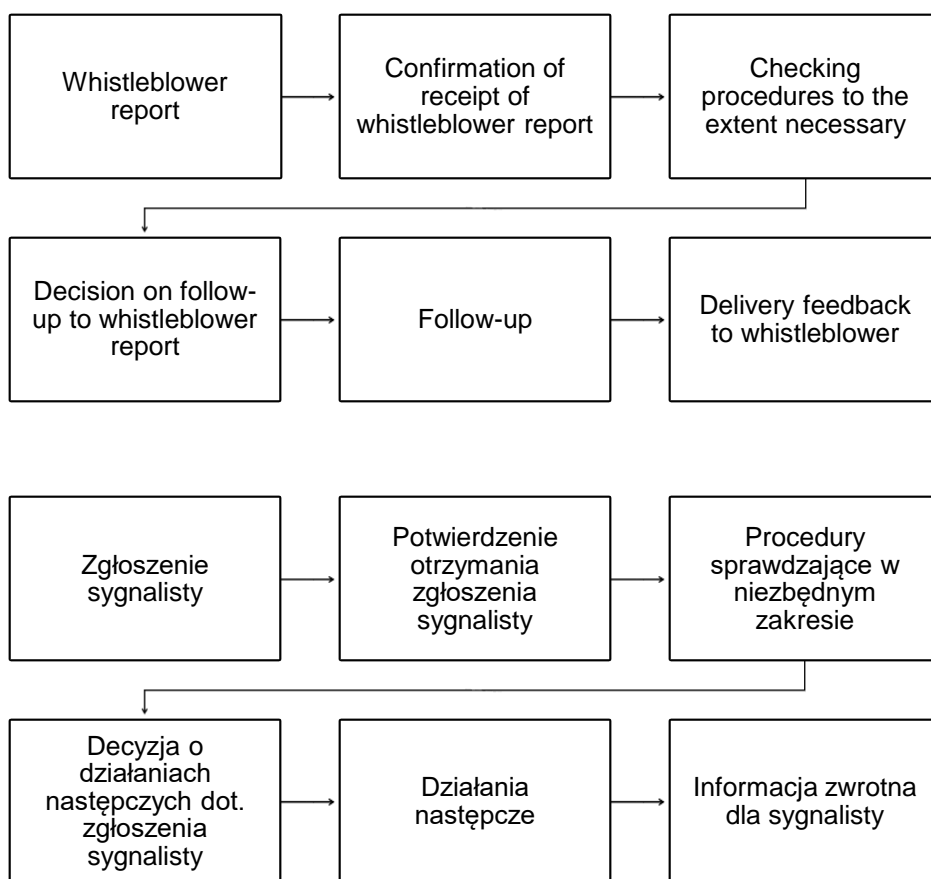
Whistleblower report

Confirmation of receipt of whistleblower report

Checking procedures to the extent necessary

Decision on follow-up to whistleblower report

Follow-up

Delivery feedback to whistleblower

Zgłoszenie sygnalisty

Potwierdzenie otrzymania zgłoszenia sygnalisty

Procedury sprawdzające w niezbędnym zakresie

Decyzja o działaniach następczych dot. zgłoszenia sygnalisty

Działania następcze

Informacja zwrotna dla sygnalisty